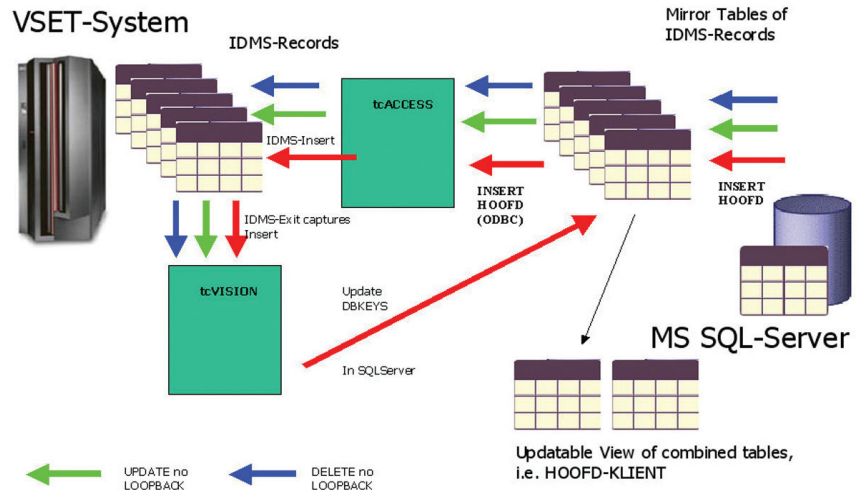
VSET-System

IDMS-Records

Mirror Tables of IDMS-Records

tcACCESS

IDMS-Insert

INSERT HOOFD (ODBC)

INSERT HOOFD

IDMS-Exit captures Insert

tcVISION

Update DBKEYS

In SQLServer

MS SQL-Server

Updatable View of combined tables, i.e. HOOFD-KLIENT

UPDATE no LOOPBACK

DELETE no LOOPBACK